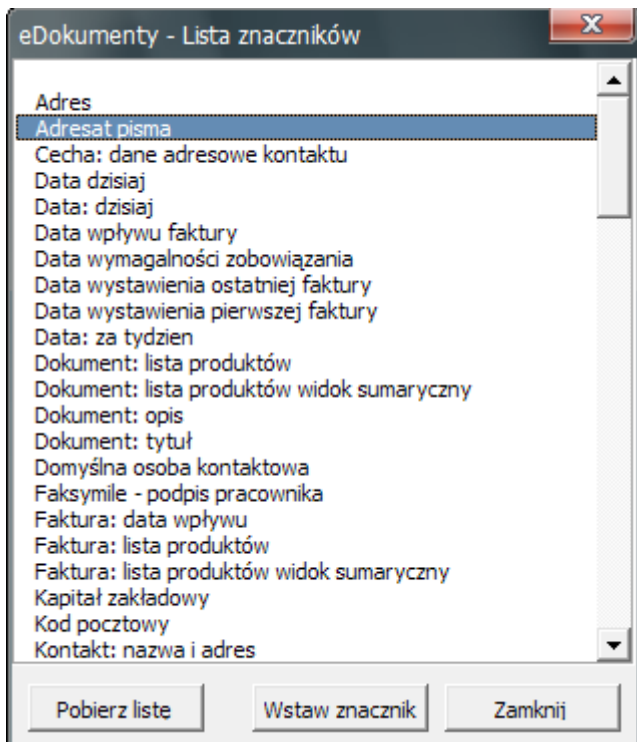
eDokumenty - Lista znaczników

Adres
Adresat pisma
Cecha: dane adresowe kontaktu
Data dzisiaj
Data: dzisiaj
Data wpływu faktury
Data wymagalności zobowiązania
Data wystawienia ostatniej faktury
Data wystawienia pierwszej faktury
Data: za tydzien
Dokument: lista produktów
Dokument: lista produktów widok sumaryczny
Dokument: opis
Dokument: tytuł
Domyślna osoba kontaktowa
Faksymile - podpis pracownika
Faktura: data wpływu
Faktura: lista produktów
Faktura: lista produktów widok sumaryczny
Kapitał zakładowy
Kod pocztowy
Kontakt: nazwa i adres

Pobierz liste
Wstaw znacznik
Zamknij